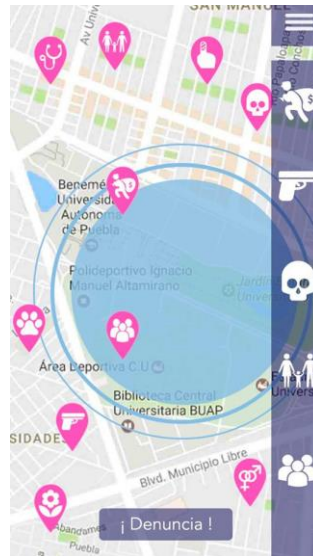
SAN MANUEL
Av Univ
Benemérita Universidad Autónoma de Puebla
Polideportivo Ignacio Manuel Altamirano
Jardín Univers
Área Deportiva C.U
Biblioteca Central Universitaria BUAP
SIDADES
Blvd. Municipio Libre
Puebla
¡ Denuncia !